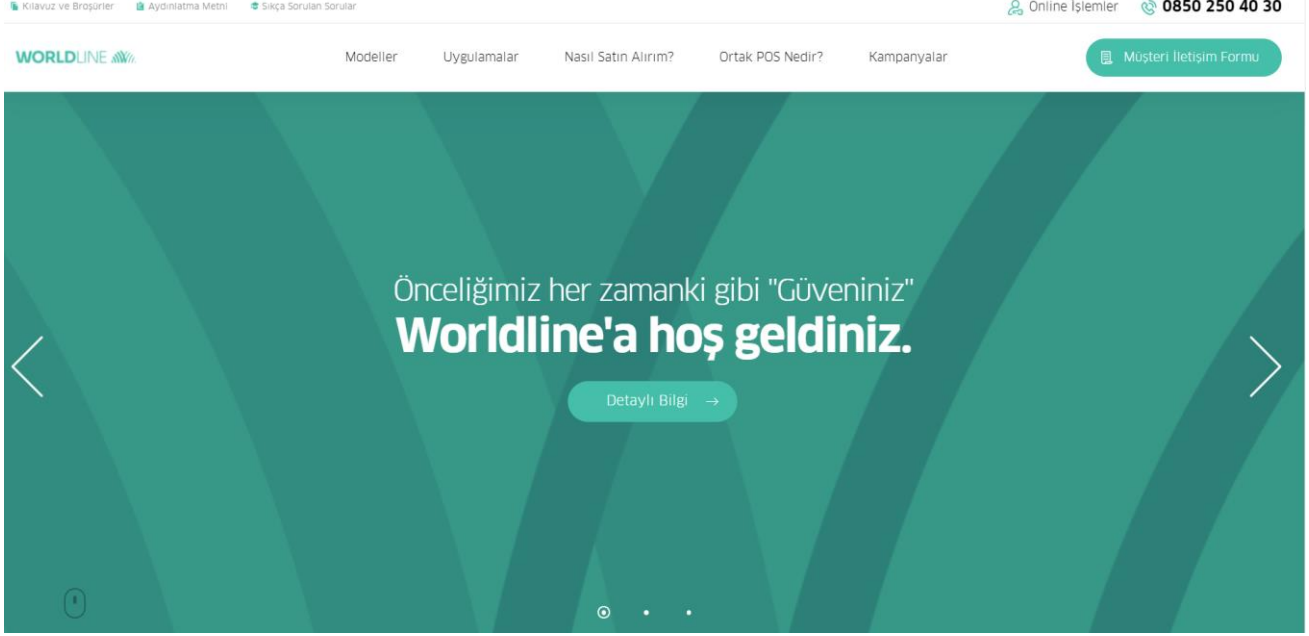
Kılavuz ve Broşürler Aydınlatma Metni Sıkça Sorulan Sorular

Online İşlemler 0850 250 40 30

WORLDLINE

Modeller Uygulamalar Nasıl Satın Alırım? Ortak POS Nedir? Kampanyalar

Müşteri İletişim Formu

Önceliğimiz her zamanki gibi "Güveniniz"

Worldline'a hoş geldiniz.

Detaylı Bilgi →